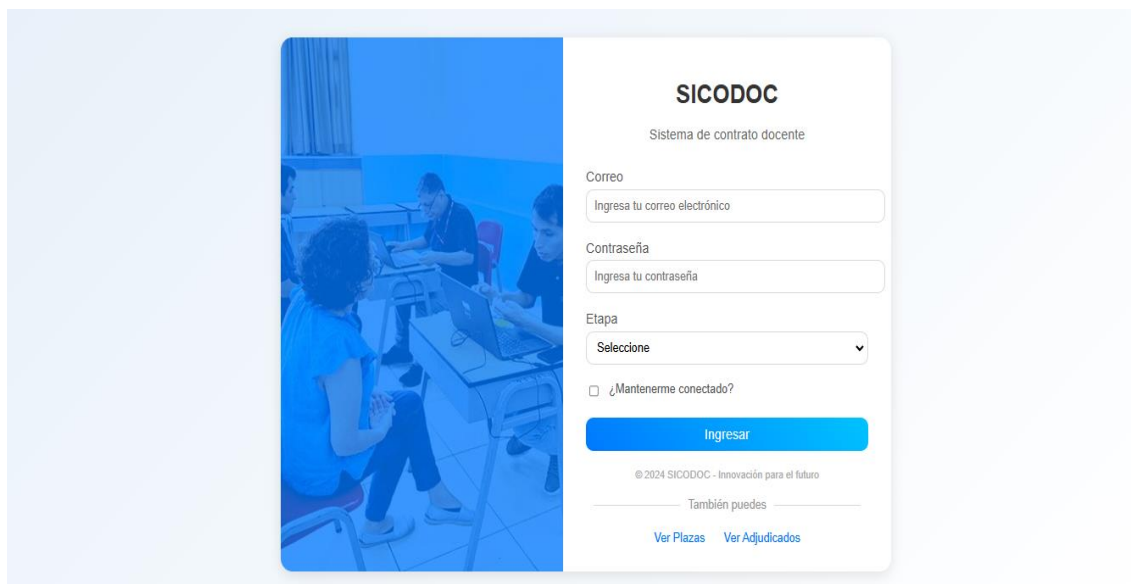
SICODOC

Sistema de contrato docente

Correo

Ingresa tu correo electrónico

Contraseña

Ingresa tu contraseña

Etapa

Seleccione

¿Mantenerme conectado?

Ingresar

© 2024 SICODOC - Innovación para el futuro

También puedes

Ver Plazas Ver Adjudicados